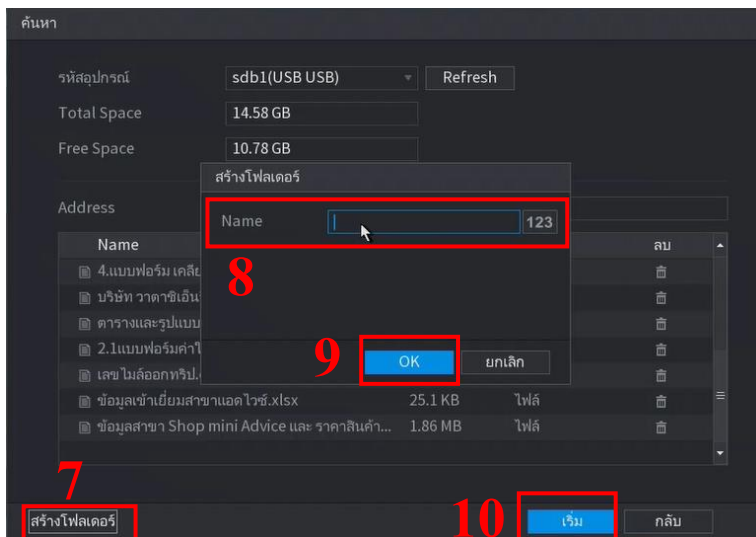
ค้นหา

รหัสอุปกรณ์ sdb1(USB USB) Refresh
Total Space 14.58 GB
Free Space 10.78 GB
Address

สร้างโฟลเดอร์
Name 123
8
9 OK ยกเลิก

| Name | | | ลบ |
|---|---|---|---|
| 4.แบบฟอร์ม เคลี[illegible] | | | |
| บริษัท วาตาซิเอ็น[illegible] | | | |
| ตารางและรูปแบบ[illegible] | | | |
| 2.1แบบฟอร์มค่าใ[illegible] | | | |
| เลขไมล์ออกทริป.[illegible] | | | |
| ข้อมูลเข้าเยี่ยมสาขาแอดไวซ์.xlsx | 25.1 KB | ไฟล์ | |
| ข้อมูลสาขา Shop mini Advice และ ราคาสินค้า... | 1.86 MB | ไฟล์ | |

7
สร้างโฟลเดอร์
10
เริ่ม กลับ